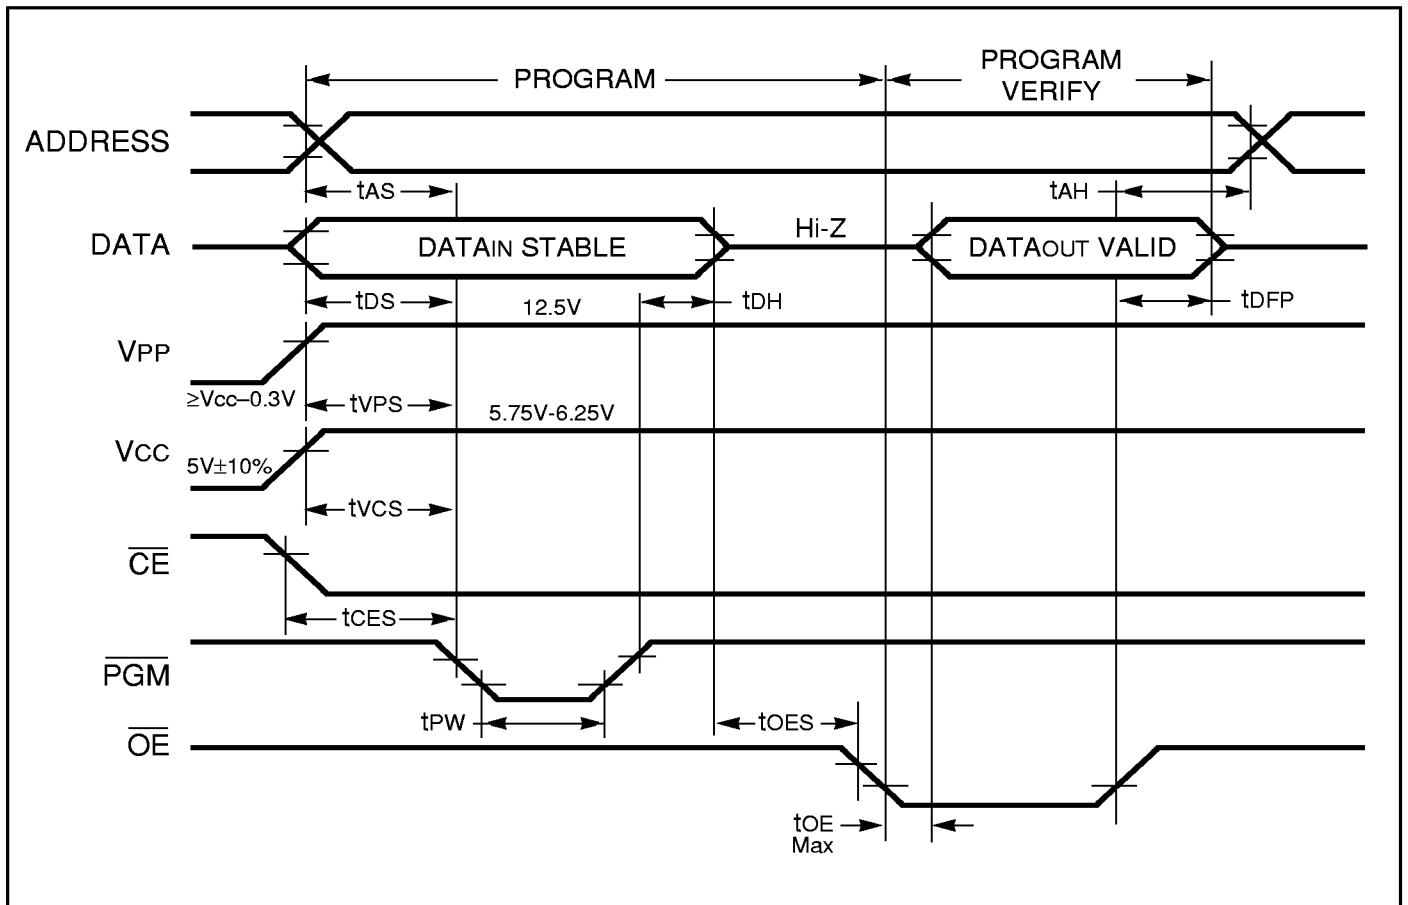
PROGRAM

PROGRAM VERIFY

ADDRESS

tAS

tAH

DATA

DATAIN STABLE

Hi-Z

DATAOUT VALID

tDS

12.5V

tDH

tDFP

VPP

$\geq$Vcc–0.3V

tVPS

5.75V-6.25V

VCC

5V$\pm$10%

tVCS

$\overline{CE}$

tCES

$\overline{PGM}$

tPW

tOES

$\overline{OE}$

tOE Max